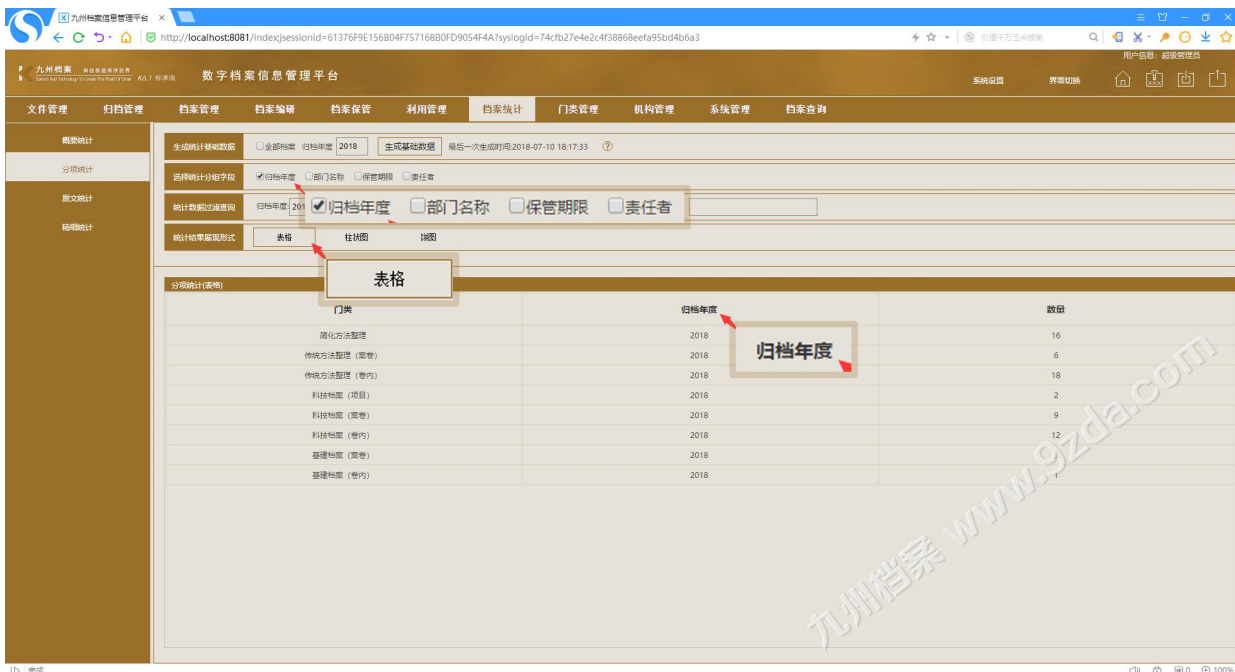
九州档案信息管理平台 ×

http://localhost:8081/index;jsessionid=61376F9E156B04F757168B0FD9054F4A?syslogid=74cfb27e4e2c4f38868eefa95bd4b6a3

用户信息：超级管理员

九州档案 V6.1 标准版 数字档案信息管理平台

系统设置 界面切换

文件管理 归档管理 档案管理 档案编研 档案保管 利用管理 档案统计 门类管理 机构管理 系统管理 档案查询

概要统计
分项统计
原文统计
明细统计

生成统计基础数据 □全部档案 归档年度 2018 生成基础数据 最后一次生成时间:2018-07-10 18:17:33

选择统计分组字段 ☑归档年度 □部门名称 □保管期限 □责任者

☑归档年度 □部门名称 □保管期限 □责任者

统计数据过滤查询 归档年度: 201

统计结果展现形式 表格 柱状图 饼图

表格

分项统计(表格)

| 门类 | 归档年度 | 数量 |
|---|---|---|
| 简化方法整理 | 2018 | 16 |
| 传统方法整理（案卷） | 2018 | 6 |
| 传统方法整理（卷内） | 2018 | 18 |
| 科技档案（项目） | 2018 | 2 |
| 科技档案（案卷） | 2018 | 9 |
| 科技档案（卷内） | 2018 | 12 |
| 基建档案（案卷） | 2018 | |
| 基建档案（卷内） | 2018 | 1 |

归档年度

九州档案 www.9zda.com

完成